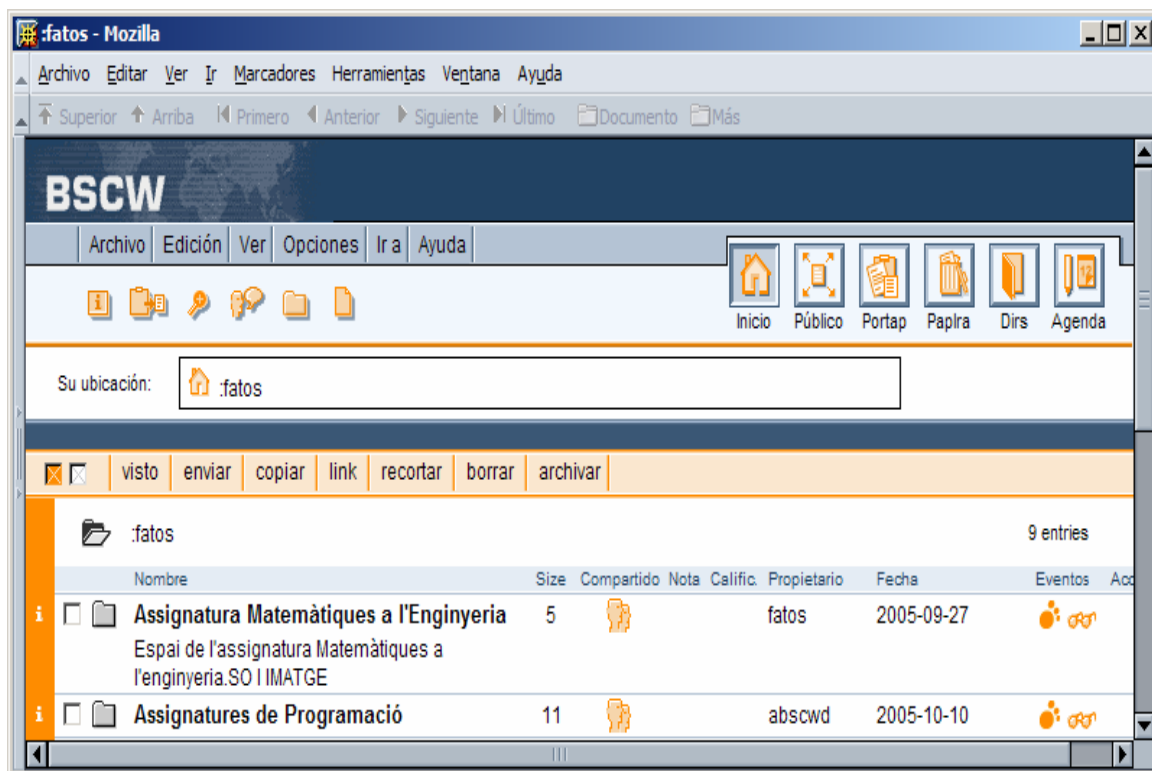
:fatos - Mozilla

Archivo Editar Ver Ir Marcadores Herramientas Ventana Ayuda

Superior Arriba Primero Anterior Siguiente Último Documento Más

BSCW

Archivo | Edición | Ver | Opciones | Ir a | Ayuda

Inicio Público Portap Paplra Dirs Agenda

Su ubicación: :fatos

visto | enviar | copiar | link | recortar | borrar | archivar

:fatos 9 entries

| | Nombre | Size | Compartido | Nota | Calific. | Propietario | Fecha | Eventos | Acc |
|---|---|---|---|---|---|---|---|---|---|
| i | Assignatura Matemàtiques a l'Enginyeria Espai de l'assignatura Matemàtiques a l'enginyeria.SO I IMATGE | 5 | | | | fatos | 2005-09-27 | | |
| i | Assignatures de Programació | 11 | | | | abscwd | 2005-10-10 | | |